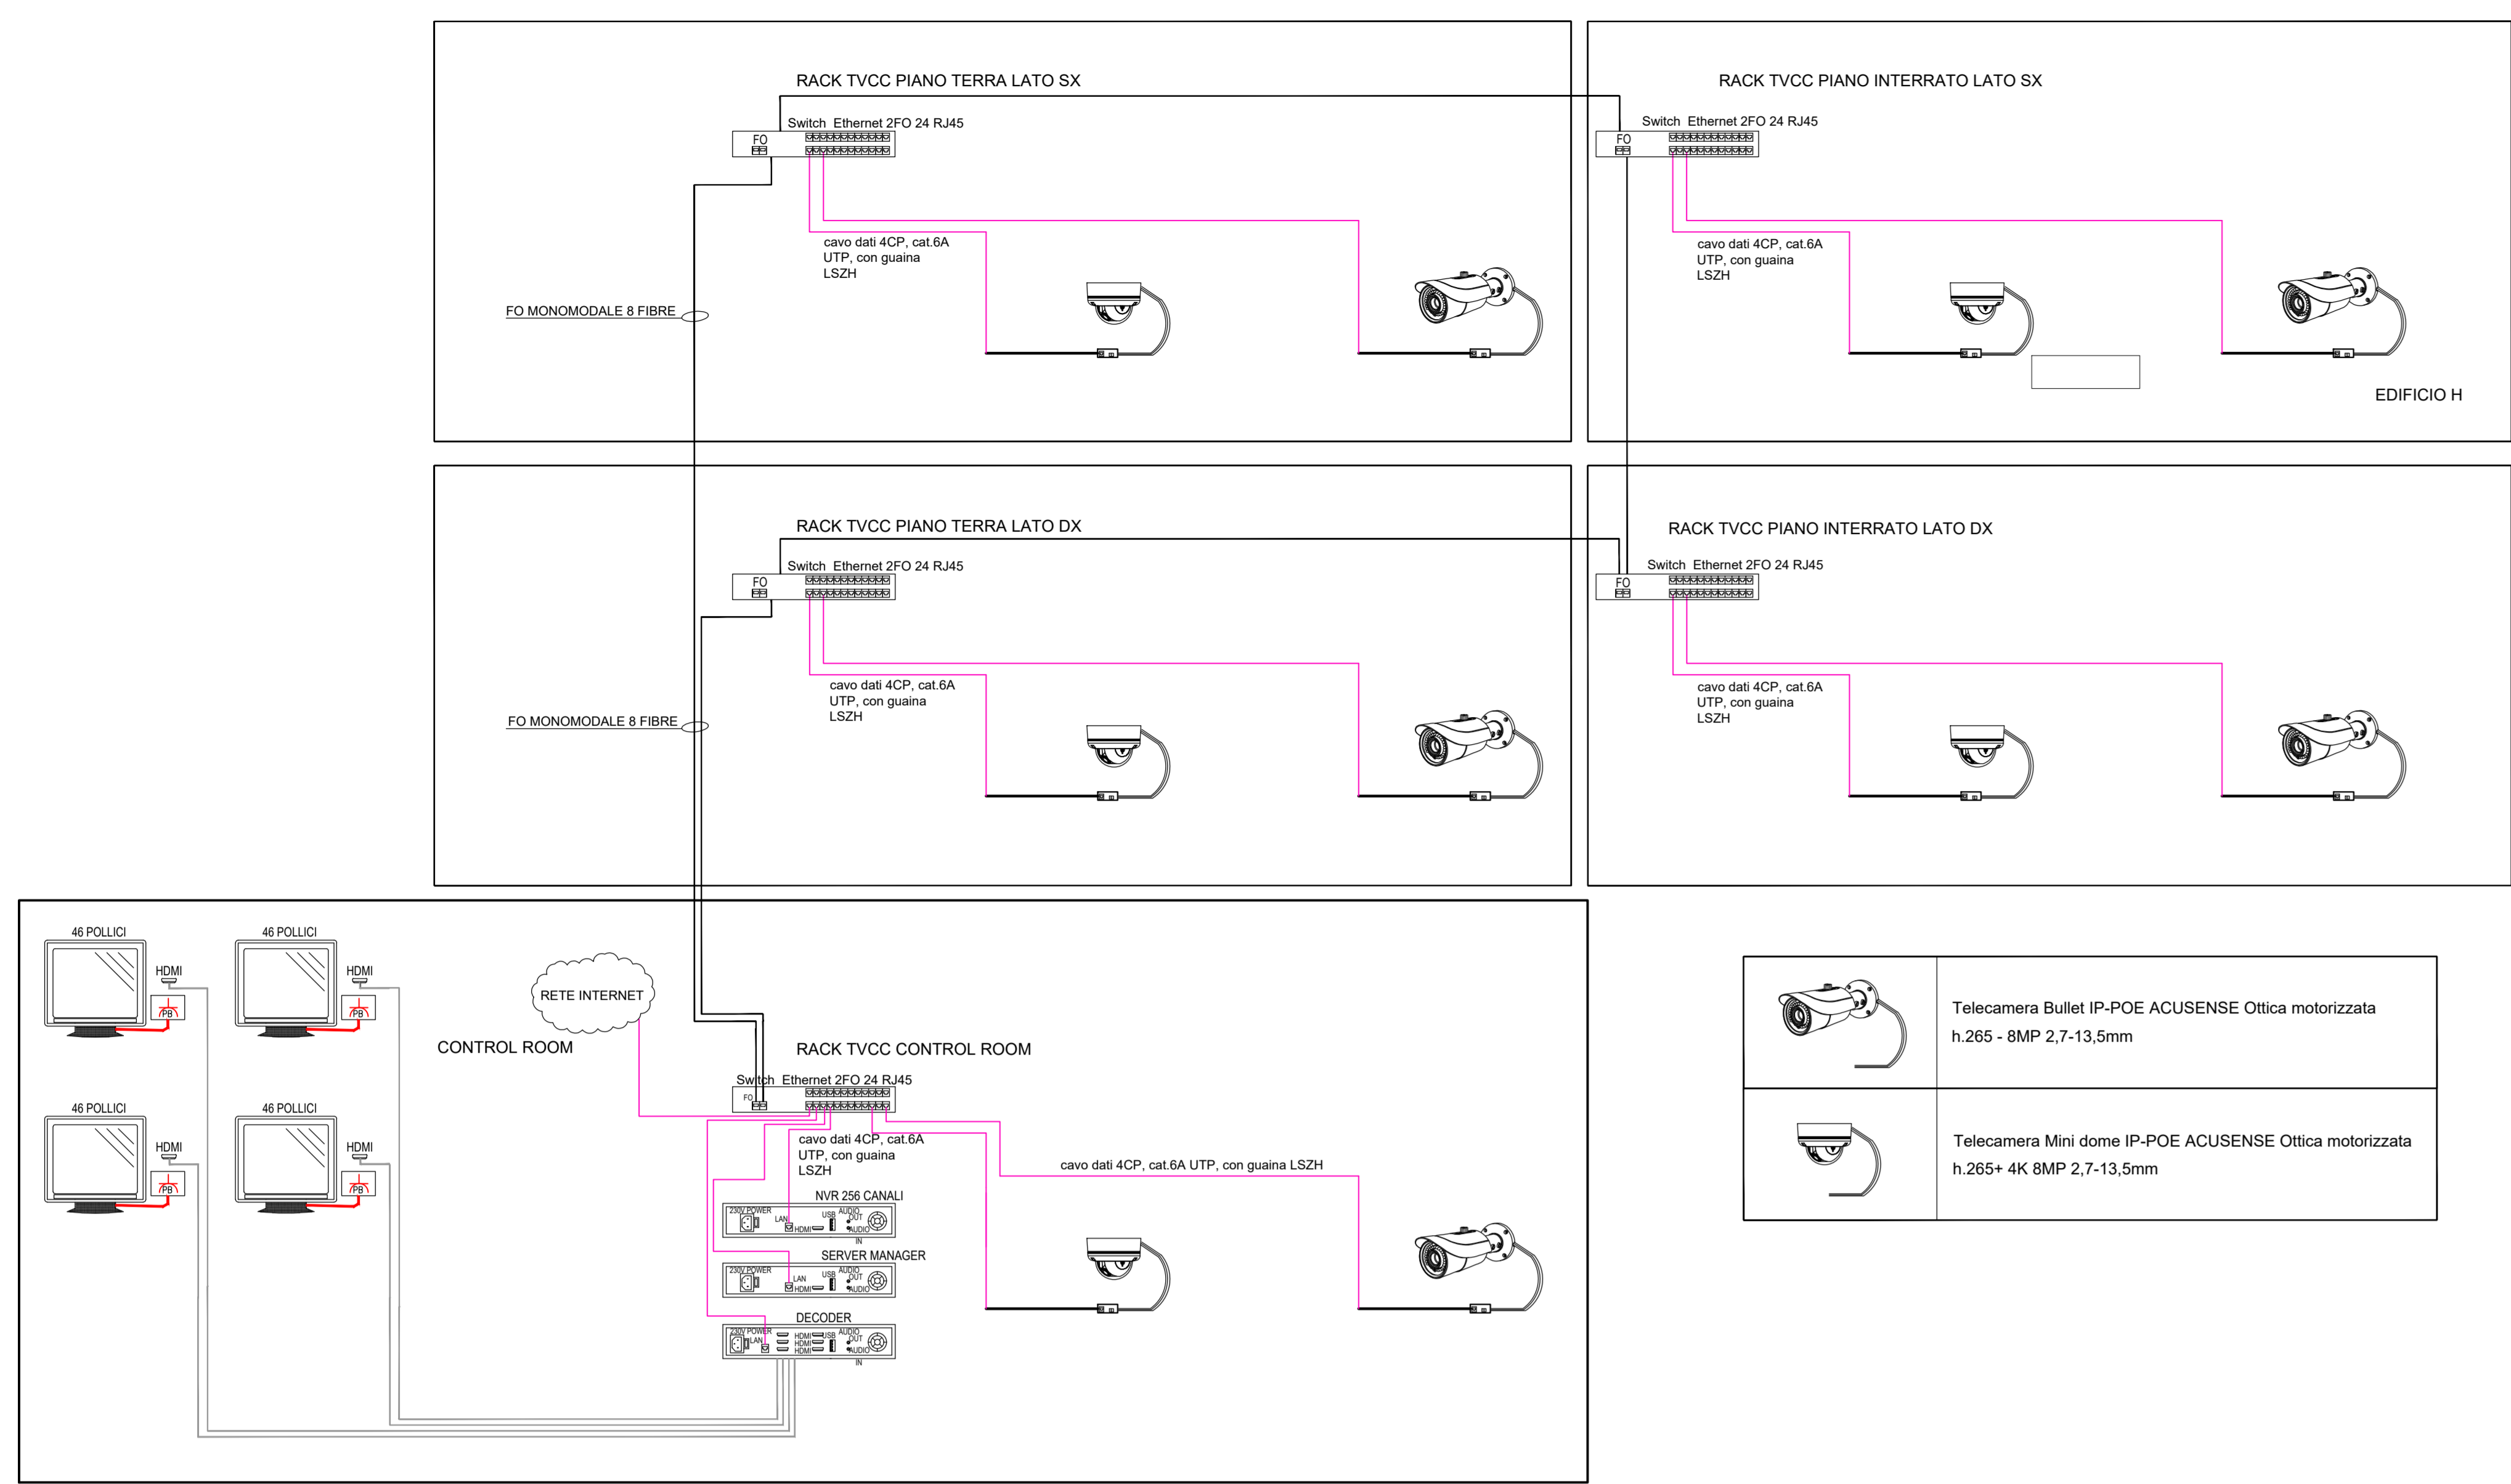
RACK TVCC PIANO TERRA LATO SX

Switch Ethernet 2FO 24 RJ45

FO

cavo dati 4CP, cat.6A UTP, con guaina LSZH

FO MONOMODALE 8 FIBRE

RACK TVCC PIANO INTERRATO LATO SX

Switch Ethernet 2FO 24 RJ45

FO

cavo dati 4CP, cat.6A UTP, con guaina LSZH

EDIFICIO H

RACK TVCC PIANO TERRA LATO DX

Switch Ethernet 2FO 24 RJ45

FO

cavo dati 4CP, cat.6A UTP, con guaina LSZH

FO MONOMODALE 8 FIBRE

RACK TVCC PIANO INTERRATO LATO DX

Switch Ethernet 2FO 24 RJ45

FO

cavo dati 4CP, cat.6A UTP, con guaina LSZH

46 POLLICI

HDMI

PB

46 POLLICI

HDMI

PB

46 POLLICI

HDMI

PB

46 POLLICI

HDMI

PB

RETE INTERNET

CONTROL ROOM

RACK TVCC CONTROL ROOM

Switch Ethernet 2FO 24 RJ45

FO

cavo dati 4CP, cat.6A UTP, con guaina LSZH

cavo dati 4CP, cat.6A UTP, con guaina LSZH

NVR 256 CANALI

230V POWER LAN HDMI USB AUDIO OUT AUDIO IN

SERVER MANAGER

230V POWER LAN HDMI USB AUDIO OUT AUDIO IN

DECODER

230V POWER LAN HDMI HDMI HDMI USB AUDIO OUT AUDIO IN

| | |
|---|---|
| | Telecamera Bullet IP-POE ACUSENSE Ottica motorizzata h.265 - 8MP 2,7-13,5mm |
| | Telecamera Mini dome IP-POE ACUSENSE Ottica motorizzata h.265+ 4K 8MP 2,7-13,5mm |